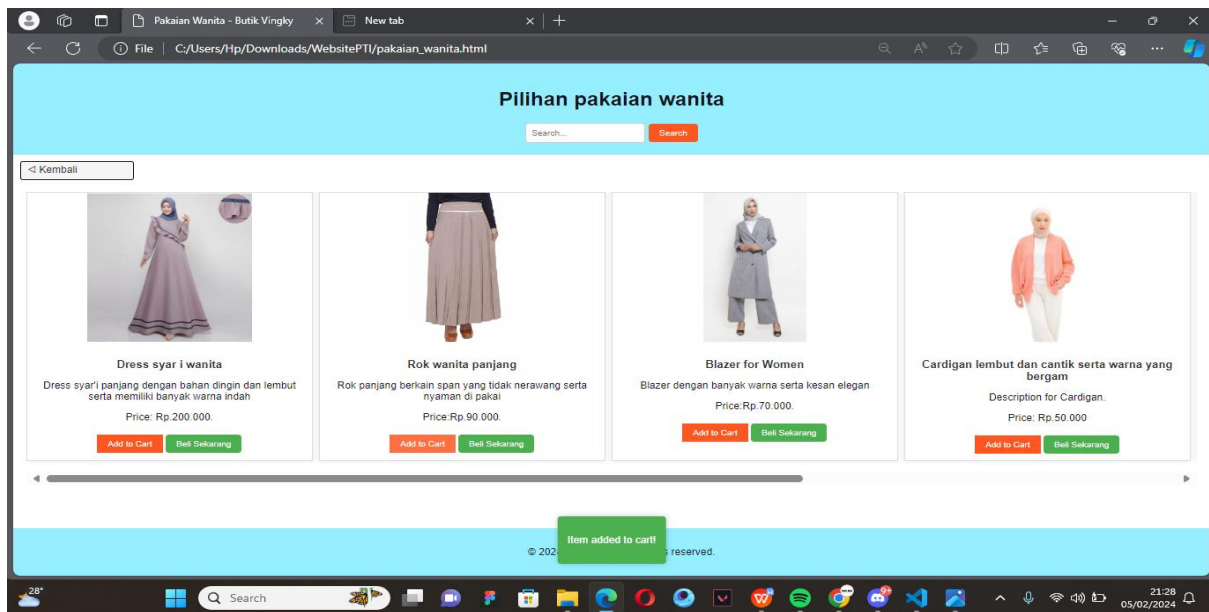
Pakaian Wanita - Butik Vingky × New tab × +

File | C:/Users/Hp/Downloads/WebsitePTI/pakaian_wanita.html

Pilihan pakaian wanita

Search...
Search

◁ Kembali

Dress syar i wanita
Dress syar'i panjang dengan bahan dingin dan lembut serta memiliki banyak warna indah
Price: Rp.200.000.
Add to Cart Beli Sekarang

Rok wanita panjang
Rok panjang berkain span yang tidak nerawang serta nyaman di pakai
Price:Rp.90.000.
Add to Cart Beli Sekarang

Blazer for Women
Blazer dengan banyak warna serta kesan elegan
Price:Rp.70.000.
Add to Cart Beli Sekarang

Cardigan lembut dan cantik serta warna yang bergam
Description for Cardigan.
Price: Rp.50.000
Add to Cart Beli Sekarang

© 202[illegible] Item added to cart! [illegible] reserved.

28°
Search
21:28
05/02/2024